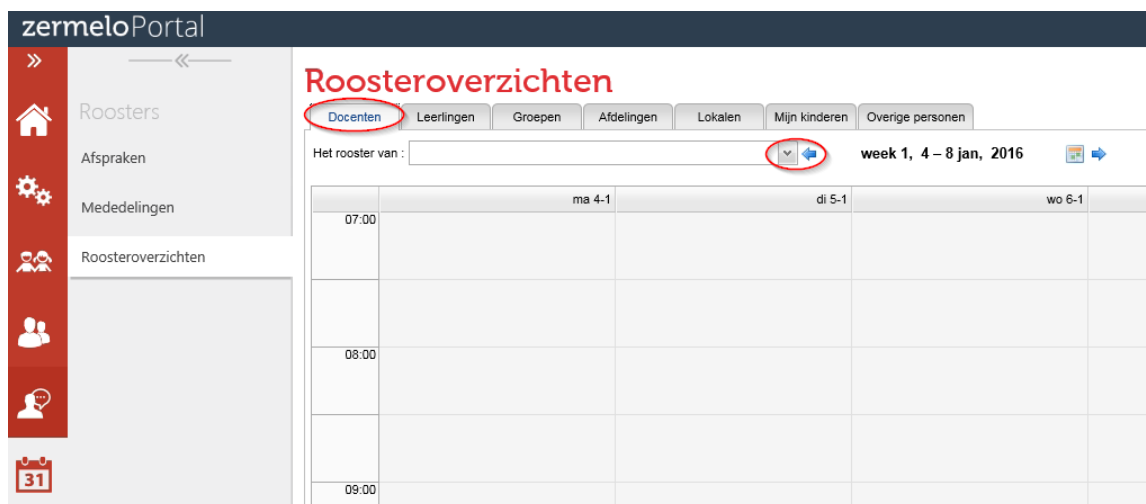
zermeloPortal

»

«

Roosters

Afspraken

Mededelingen

Roosteroverzichten

31

Roosteroverzichten

| Docenten | Leerlingen | Groepen | Afdelingen | Lokalen | Mijn kinderen | Overige personen |
|---|---|---|---|---|---|---|

Het rooster van :

week 1, 4 – 8 jan, 2016

| | ma 4-1 | di 5-1 | wo 6-1 |
|---|---|---|---|
| 07:00 | | | |
| | | | |
| 08:00 | | | |
| | | | |
| 09:00 | | | |